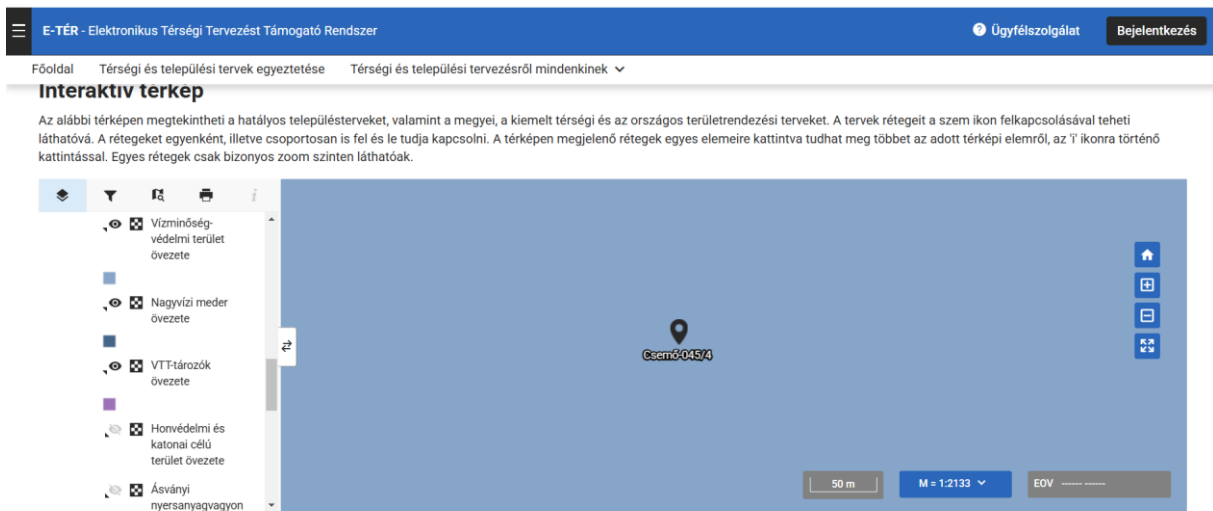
E-TÉR - Elektronikus Térségi Tervezést Támogató Rendszer

Ügyfélszolgálat Bejelentkezés

Főoldal Térségi és települési tervek egyeztetése Térségi és települési tervezésről mindenkinek

Interaktív térkép

Az alábbi térképen megtekintheti a hatályos településterveket, valamint a megyei, a kiemelt térségi és az országos területrendezési terveket. A tervek rétegeit a szem ikon felkapcsolásával teheti láthatóvá. A rétegeket egyenként, illetve csoportosan is fel és le tudja kapcsolni. A térképen megjelenő rétegek egyes elemeire kattintva tudhat meg többet az adott térképi elemről, az 'i' ikonra történő kattintással. Egyes rétegek csak bizonyos zoom szinten láthatóak.

Vízminőség-védelmi terület övezete

Nagyvízi meder övezete

VTT-tározók övezete

Honvédelmi és katonai célú terület övezete

Ásványi nyersanyagvagyon

Csemő-045/4

50 m

M = 1:2133

EOV ------ ------